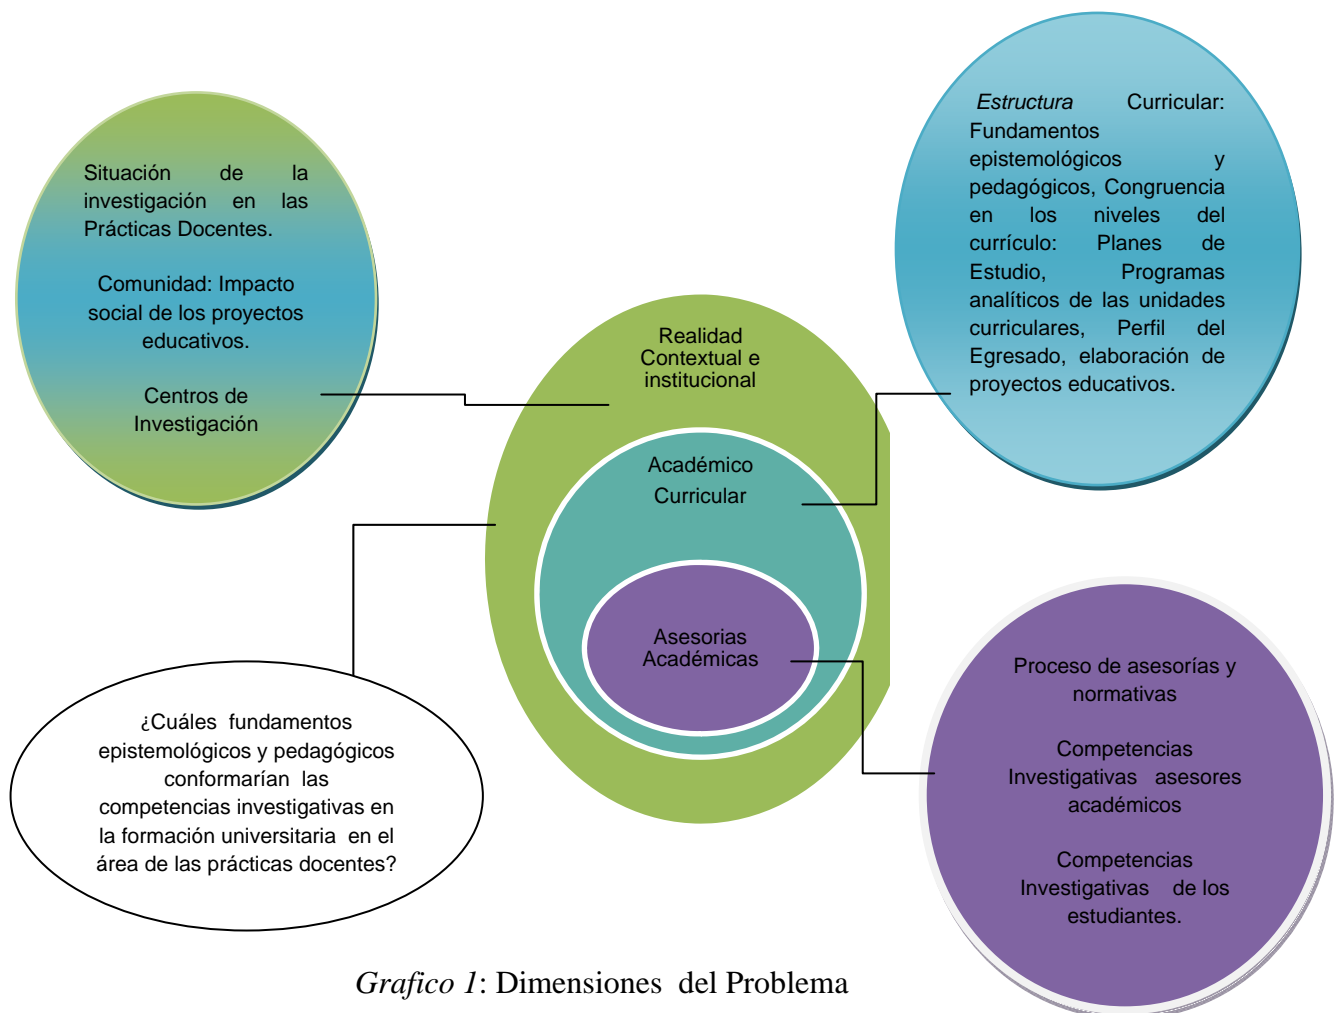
Situación de la investigación en las Prácticas Docentes.

Comunidad: Impacto social de los proyectos educativos.

Centros de Investigación

Estructura Curricular: Fundamentos epistemológicos y pedagógicos, Congruencia en los niveles del currículo: Planes de Estudio, Programas analíticos de las unidades curriculares, Perfil del Egresado, elaboración de proyectos educativos.

Realidad Contextual e institucional

Académico Curricular

Asesorias Académicas

¿Cuáles fundamentos epistemológicos y pedagógicos conformarían las competencias investigativas en la formación universitaria en el área de las prácticas docentes?

Proceso de asesorías y normativas

Competencias Investigativas asesores académicos

Competencias Investigativas de los estudiantes.

Grafico 1: Dimensiones del Problema